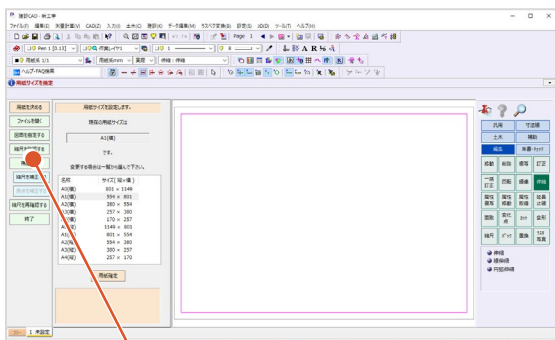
建築CAD - 無題

ファイル(F) 編集(E) 作図変更(V) CAD(Z) 入力(I) 表示(W) 設定(S) データ変換(D) ラスタ変換(R) 設定(S) 3D(D) ツール(T) ヘルプ(H)

Page 1

Pen 1 [0.13]

用紙1/1

用紙A4mm

実線

ヘルプ/FAQ検索

用紙サイズを指定

用紙を決める

ファイルを開く

図面を指定する

補助線を作る

補助線を作る

補正を補正する

補正を補正する

補助を再編成する

終了

用紙サイズを設定します。

現在の用紙サイズは

A1(横)

です。

変更する場合は一覧から選んで下さい。

| 名前 | サイズ(縦×横) |
|---|---|
| A0(横) | 841 × 1189 |
| A1(横) | 594 × 841 |
| A2(横) | 420 × 594 |
| A3(横) | 297 × 420 |
| A4(横) | 210 × 297 |
| A0(縦) | 1189 × 841 |
| A1(縦) | 841 × 594 |
| A2(縦) | 594 × 420 |
| A3(縦) | 420 × 297 |
| A4(縦) | 297 × 210 |

用紙指定

共用

寸法線

土木

補助

編集

図面・ライブラリ

移動

削除

複写

訂正

一括訂正

図形

線種

作図

属性複写

属性変更

属性取得

編集分割

面取

変化点

カット

余形

線円

ずらし

文字

作図

補助線

円弧作図

1 ページ

1 未設定